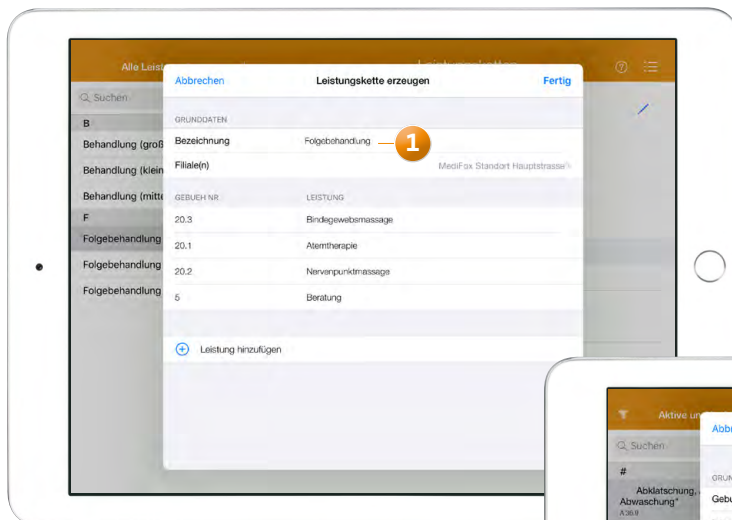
Alle Leist

Suchen

B

Behandlung (groß

Behandlung (klein

Behandlung (mitt

F

Folgebehandlung

Folgebehandlung

Folgebehandlung

Abbrechen

Leistungskette erzeugen

Fertig

GRUNDDATEN

Bezeichnung

Folgebehandlung

1

Filiale(n)

MediFox Standort Hauptstrasse

GEBUEH NR

LEISTUNG

20.3

Bindegewebsmassage

20.1

Atemtherapie

20.2

Nervenpunktmassage

5

Beratung

Leistung hinzufügen

Aktive un

Abbr

Suchen

#

Abklatschung, Abwaschung*

A 36.9

GRUN

Gebu